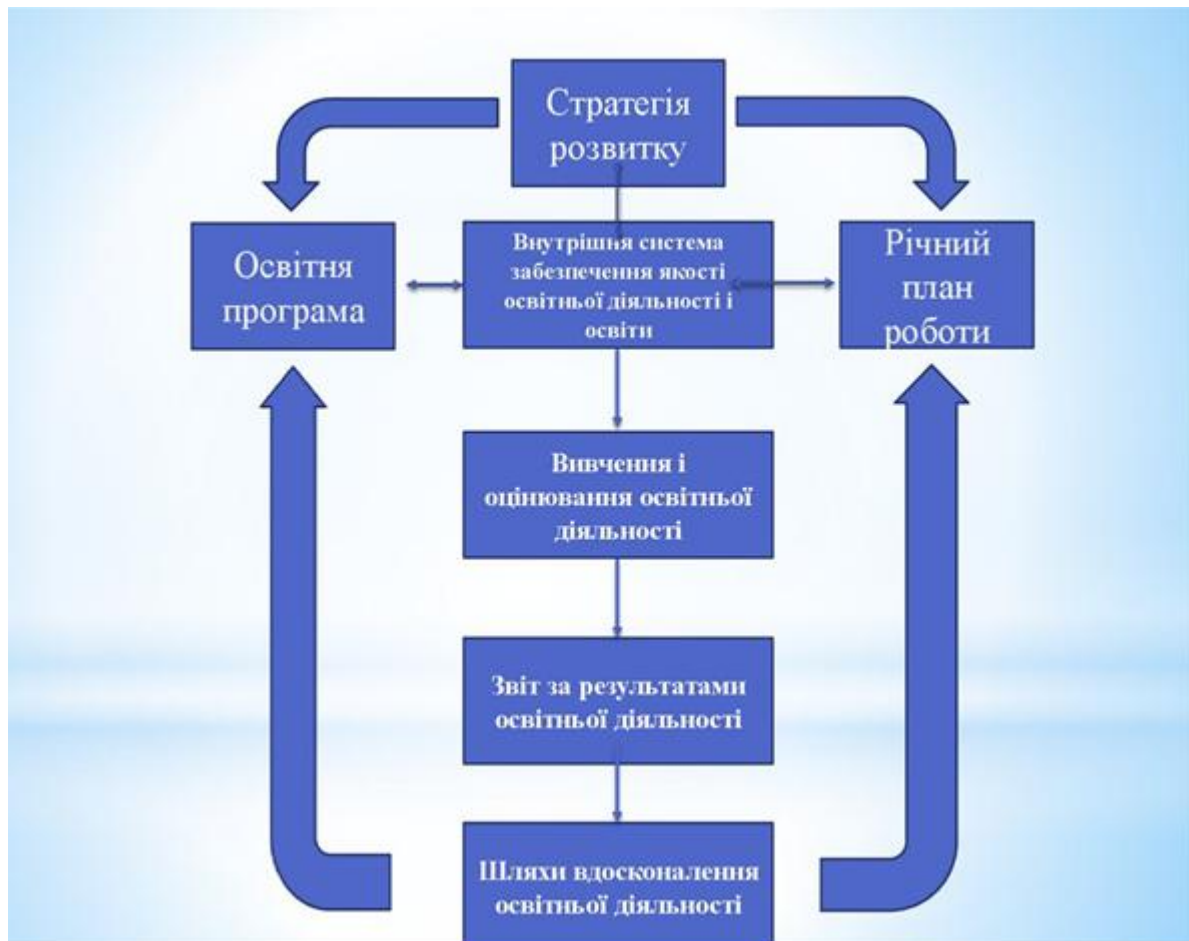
Стратегія розвитку

Освітня програма

Внутрішня система забезпечення якості освітньої діяльності і освіти

Річний план роботи

Вивчення і оцінювання освітньої діяльності

Звіт за результатами освітньої діяльності

Шляхи вдосконалення освітньої діяльності